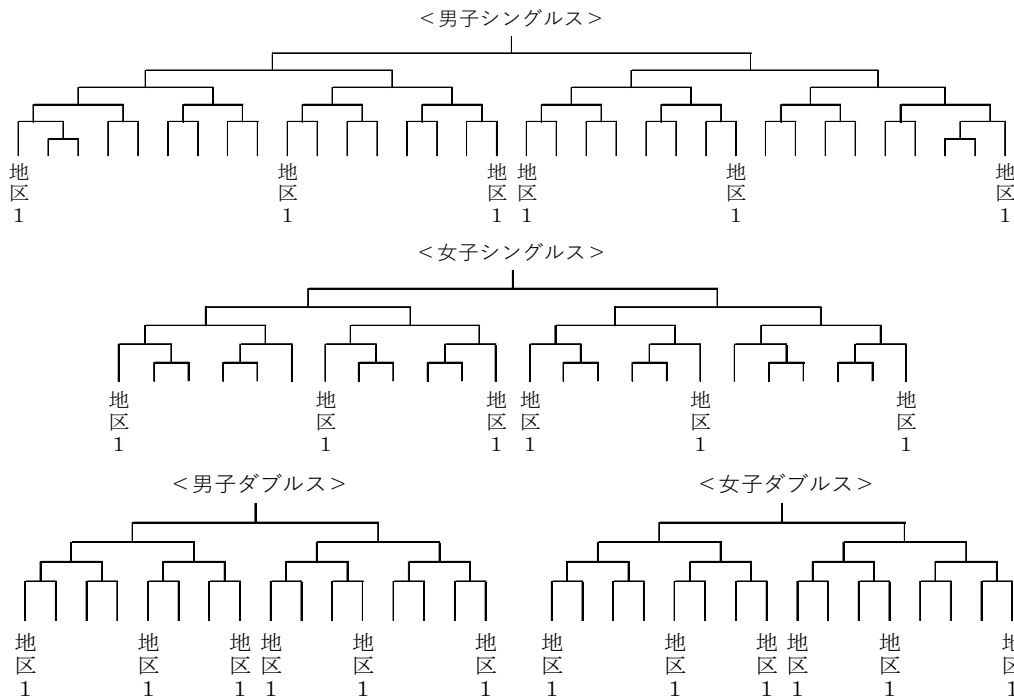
<男子シングルス>

地区1 地区1 地区1 地区1 地区1 地区1

<女子シングルス>

地区1 地区1 地区1 地区1 地区1 地区1

<男子ダブルス>

地区1 地区1 地区1 地区1 地区1 地区1

<女子ダブルス>

地区1 地区1 地区1 地区1 地区1 地区1